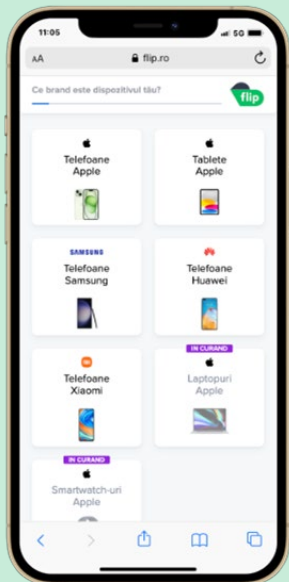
11:05
5G
AA
flip.ro
Ce brand este dispozitivul tău?
flip

Telefoane Apple

Tablete Apple

SAMSUNG
Telefoane Samsung

Telefoane Huawei

Telefoane Xiaomi

ÎN CURÂND
Laptopuri Apple

ÎN CURÂND
Smartwatch-uri Apple